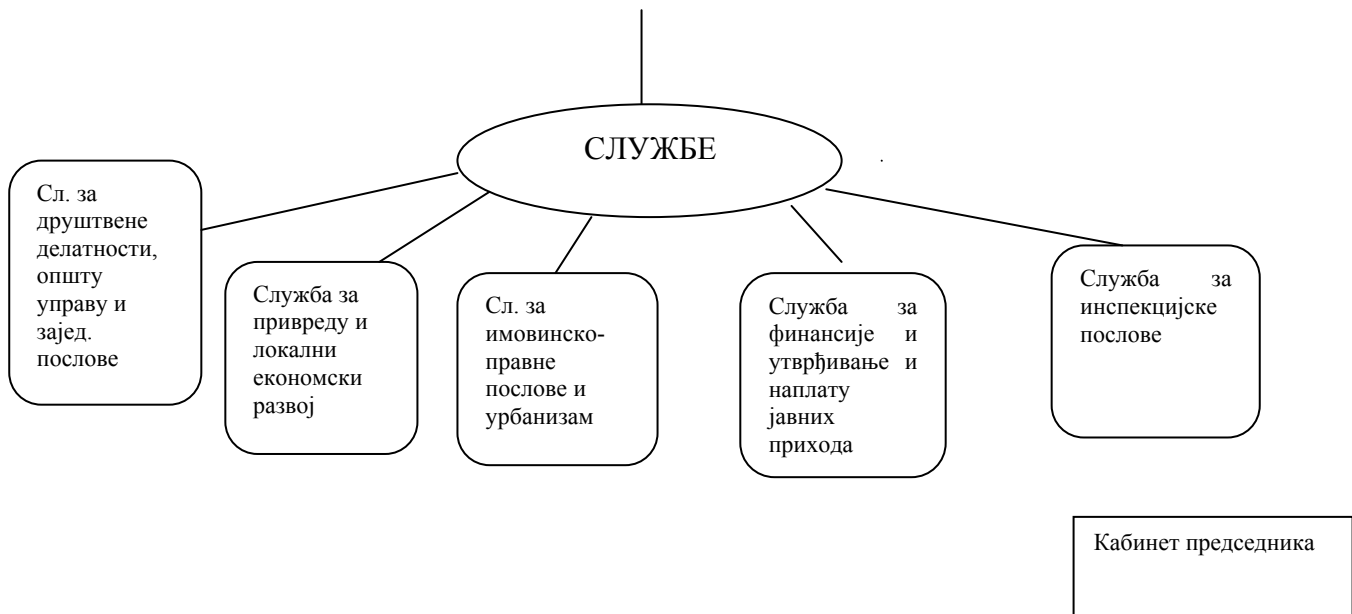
СЛУЖБЕ

Сл. за друштвене делатности, општу управу и заjед. послове

Служба за привреду и локални економски развој

Сл. за имовинско-правне послове и урбанизам

Служба за финансије и утврђивање и наплату јавних прихода

Служба за инспекцијске послове

Кабинет председника